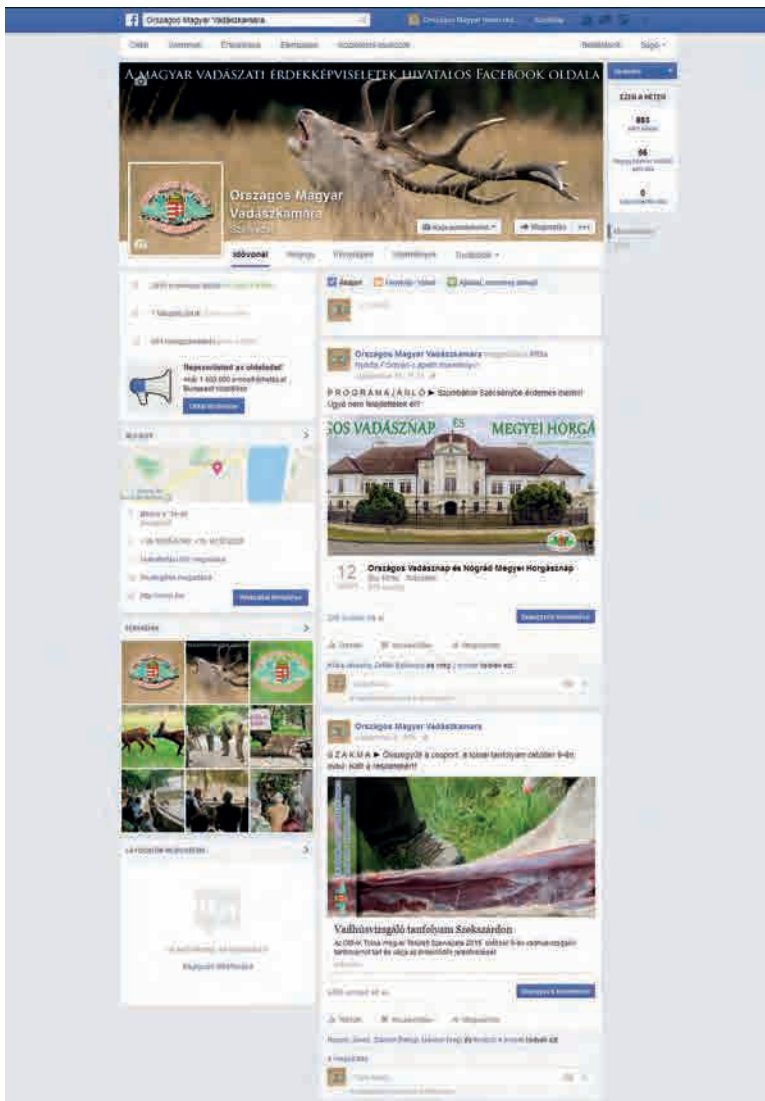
Országos Magyar Vadászkamara

A MAGYAR VADÁSZATI ÉRDEKKÉPVISELETEK HIVATALOS FACEBOOK OLDALA

Országos Magyar Vadászkamara

Idővonal

Reklámozd az oldaladat!

Országos Magyar Vadászkamara

PROGRAMAJÁNLÓ ► Szombaton Szécsénybe érdemes menni! Ugye nem felejtettétek el?

GOS VADÁSZNAP ÉS MEGYEI HORGÁ

12

Országos Vadásznap és Nógrád Megyei Horgásznap

Országos Magyar Vadászkamara

SZAKMA ► Összegyűlt a csoport, a következő tanfolyam október 9-én indul, kattints a részletekért!

Vadhúsvizsgáló tanfolyam Szekszárdon

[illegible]